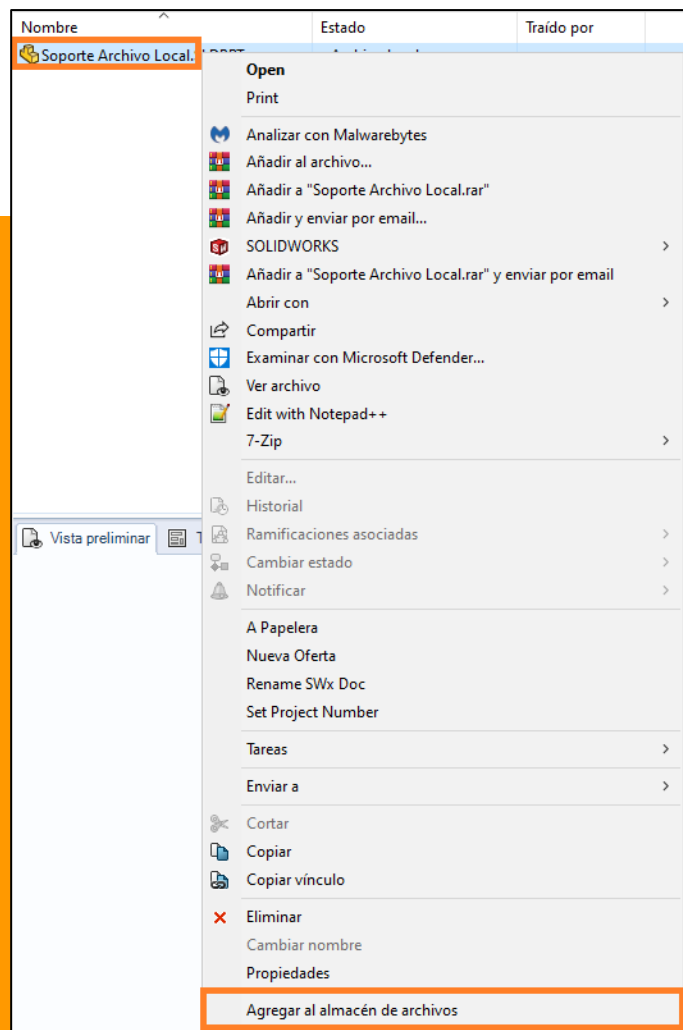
Nombre | Estado | Traído por

Soporte Archivo Local.

Open
Print
Analizar con Malwarebytes
Añadir al archivo...
Añadir a "Soporte Archivo Local.rar"
Añadir y enviar por email...
SOLIDWORKS
Añadir a "Soporte Archivo Local.rar" y enviar por email
Abrir con
Compartir
Examinar con Microsoft Defender...
Ver archivo
Edit with Notepad++
7-Zip
Editar...
Historial
Ramificaciones asociadas
Cambiar estado
Notificar
A Papelera
Nueva Oferta
Rename SWx Doc
Set Project Number
Tareas
Enviar a
Cortar
Copiar
Copiar vínculo
Eliminar
Cambiar nombre
Propiedades
Agregar al almacén de archivos

Vista preliminar